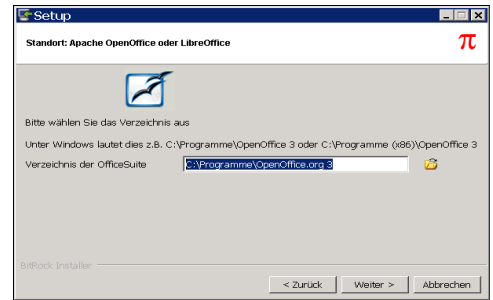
Setup

Standort: Apache OpenOffice oder LibreOffice

$\pi$

Bitte wählen Sie das Verzeichnis aus

Unter Windows lautet dies z.B. C:\Programme\OpenOffice 3 oder C:\Programme (x86)\OpenOffice 3

Verzeichnis der OfficeSuite C:\Programme\OpenOffice.org 3

BitRock Installer

< Zurück Weiter > Abbrechen